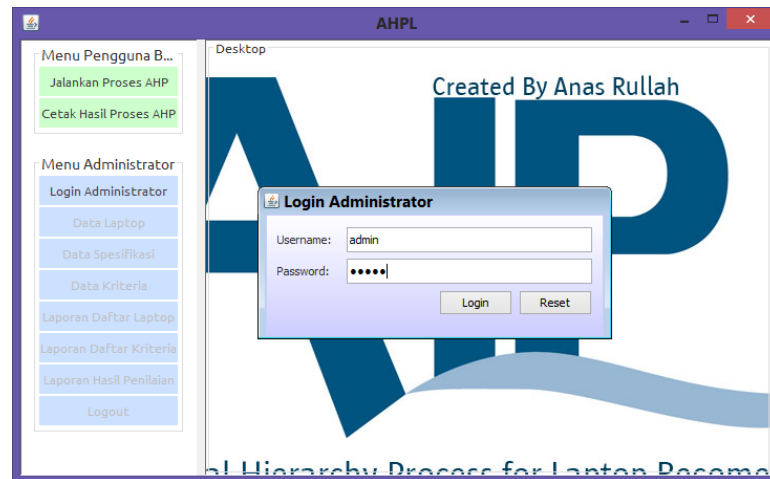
AHPL

Menu Pengguna B...
Jalankan Proses AHP
Cetak Hasil Proses AHP

Menu Administrator
Login Administrator
Data Laptop
Data Spesifikasi
Data Kriteria
Laporan Daftar Laptop
Laporan Daftar Kriteria
Laporan Hasil Penilaian
Logout

Desktop

Created By Anas Rullah

Login Administrator
Username: admin
Password: •••••
Login
Reset

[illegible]al Hierarchy Process for Laptop Recome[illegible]